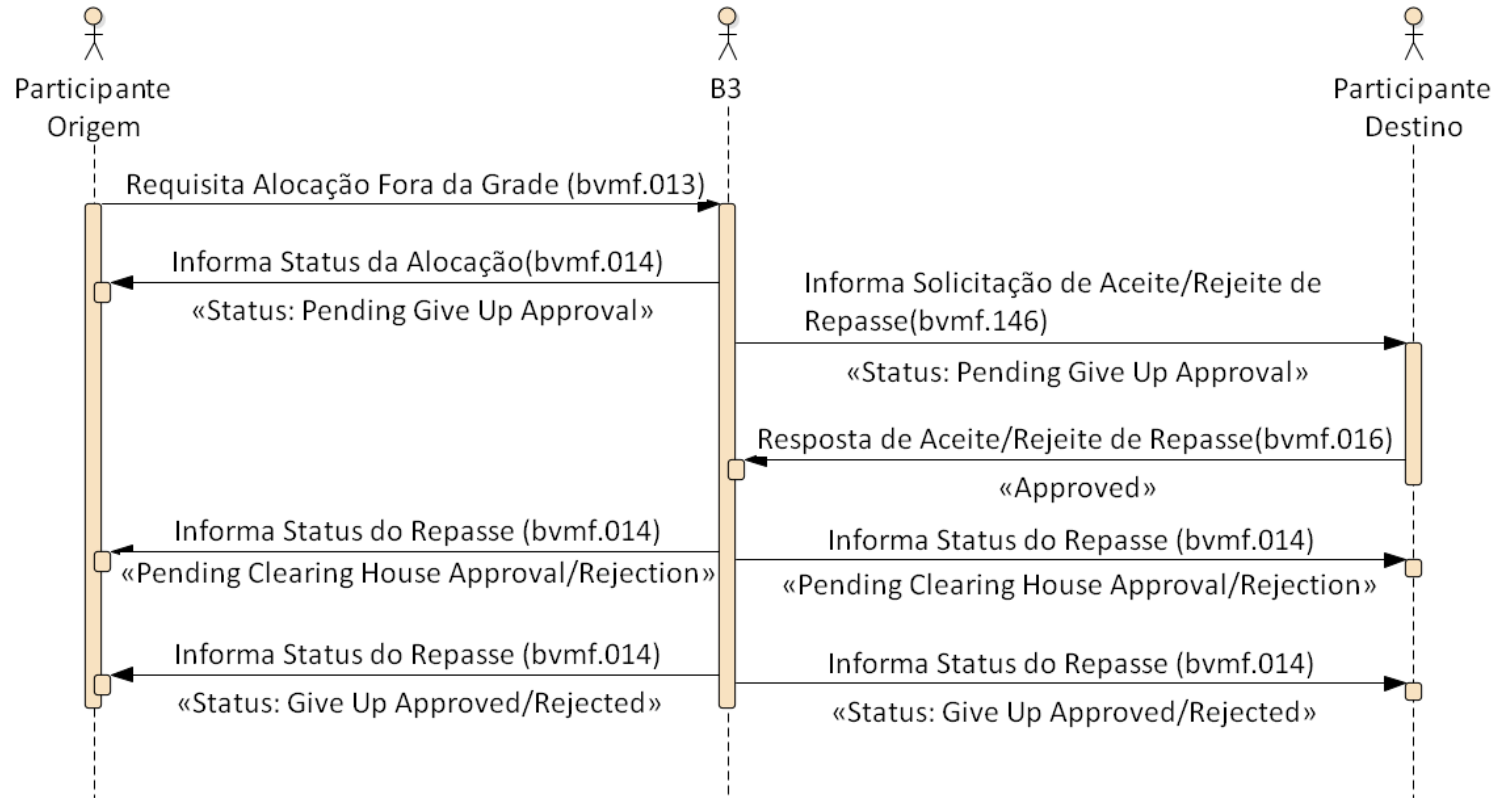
Participante Origem

B3

Participante Destino

Requisita Alocação Fora da Grade (bvmf.013)

Informa Status da Alocação(bvmf.014)
«Status: Pending Give Up Approval»

Informa Solicitação de Aceite/Rejeite de Repasse(bvmf.146)
«Status: Pending Give Up Approval»

Resposta de Aceite/Rejeite de Repasse(bvmf.016)
«Approved»

Informa Status do Repasse (bvmf.014)
«Pending Clearing House Approval/Rejection»

Informa Status do Repasse (bvmf.014)
«Pending Clearing House Approval/Rejection»

Informa Status do Repasse (bvmf.014)
«Status: Give Up Approved/Rejected»

Informa Status do Repasse (bvmf.014)
«Status: Give Up Approved/Rejected»